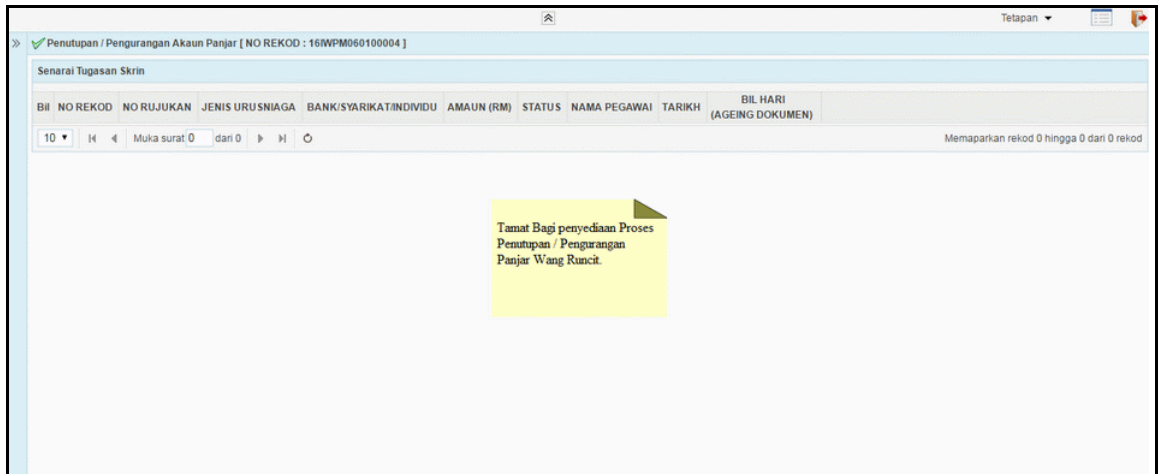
Tetapan ▾

Penutupan / Pengurangan Akaun Panjar [ NO REKOD : 16IWPM060100004 ]

Senarai Tugasan Skrin

| Bil | NO REKOD | NO RUJUKAN | JENIS URUSNIAGA | BANK/SYARIKAT/INDIVIDU | AMAUN (RM) | STATUS | NAMA PEGAWAI | TARIKH | BIL HARI (AGEING DOKUMEN) |
|---|---|---|---|---|---|---|---|---|---|

10 ▾ Muka surat 0 dari 0

Memaparkan rekod 0 hingga 0 dari 0 rekod

Tamat Bagi penyediaan Proses Penutupan / Pengurangan Panjar Wang Runcit.